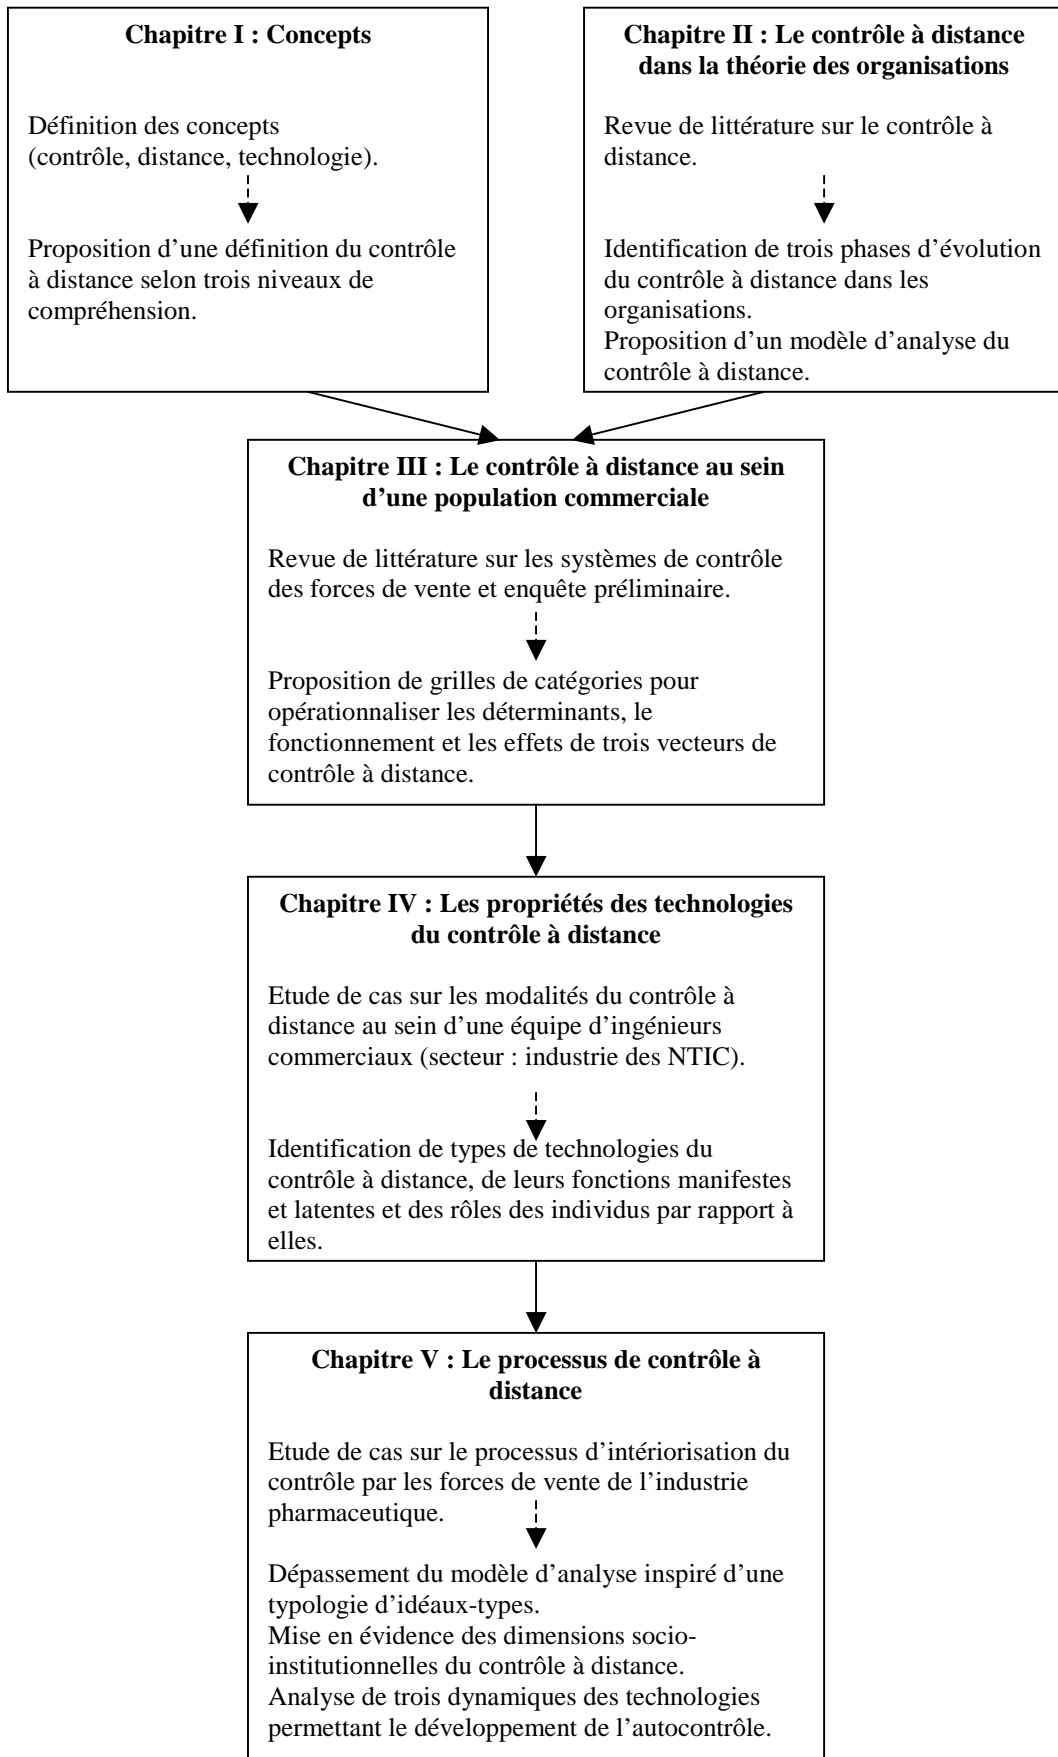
**Chapitre I : Concepts**

Définition des concepts (contrôle, distance, technologie).

Proposition d'une définition du contrôle à distance selon trois niveaux de compréhension.

**Chapitre II : Le contrôle à distance dans la théorie des organisations**

Revue de littérature sur le contrôle à distance.

Identification de trois phases d'évolution du contrôle à distance dans les organisations.
Proposition d'un modèle d'analyse du contrôle à distance.

**Chapitre III : Le contrôle à distance au sein d'une population commerciale**

Revue de littérature sur les systèmes de contrôle des forces de vente et enquête préliminaire.

Proposition de grilles de catégories pour opérationnaliser les déterminants, le fonctionnement et les effets de trois vecteurs de contrôle à distance.

**Chapitre IV : Les propriétés des technologies du contrôle à distance**

Etude de cas sur les modalités du contrôle à distance au sein d'une équipe d'ingénieurs commerciaux (secteur : industrie des NTIC).

Identification de types de technologies du contrôle à distance, de leurs fonctions manifestes et latentes et des rôles des individus par rapport à elles.

**Chapitre V : Le processus de contrôle à distance**

Etude de cas sur le processus d'intériorisation du contrôle par les forces de vente de l'industrie pharmaceutique.

Dépassement du modèle d'analyse inspiré d'une typologie d'idéaux-types.
Mise en évidence des dimensions socio-institutionnelles du contrôle à distance.
Analyse de trois dynamiques des technologies permettant le développement de l'autocontrôle.